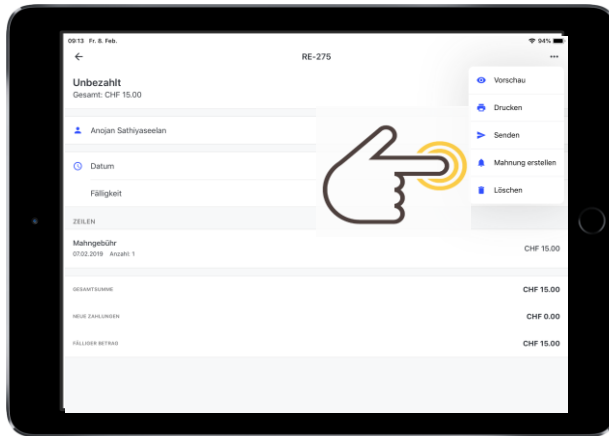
09:13 Fr. 8. Feb.

94%

←

RE-275

...

Unbezahlt
Gesamt: CHF 15.00

Vorschau

Drucken

Senden

Mahnung erstellen

Löschen

Anojan Sathiyaseelan

Datum

Fälligkeit

ZEILEN

Mahngebühr
07.02.2019 Anzahl: 1

CHF 15.00

GESAMTSUMME

CHF 15.00

NEUE ZAHLUNGEN

CHF 0.00

FÄLLIGER BETRAG

CHF 15.00